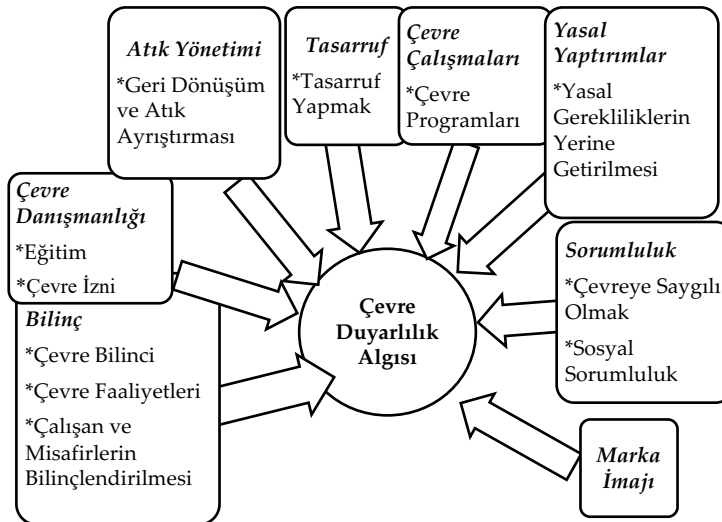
Atık Yönetimi
*Geri Dönüşüm ve Atık Ayrıştırması

Tasarruf
*Tasarruf Yapmak

Çevre Çalışmaları
*Çevre Programları

Yasal Yaptırımlar
*Yasal Gerekliliklerin Yerine Getirilmesi

Çevre Danışmanlığı
*Eğitim
*Çevre İzni

Bilinç
*Çevre Bilinci
*Çevre Faaliyetleri
*Çalışan ve Misafirlerin Bilinçlendirilmesi

Çevre Duyarlılık Algısı

Sorumluluk
*Çevreye Saygılı Olmak
*Sosyal Sorumluluk

Marka İmajı